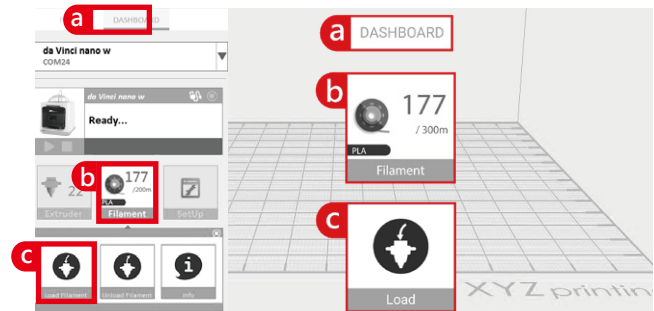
a DASHBOARD

da Vinci nano w
COM24

da Vinci nano w

Ready...

22
Extruder

b 177
/300m
PLA
Filament

SetUp

c
Load Filament

Unload Filament

Info

a DASHBOARD

b 177
/ 300m
PLA
Filament

c
Load

XYZ printin